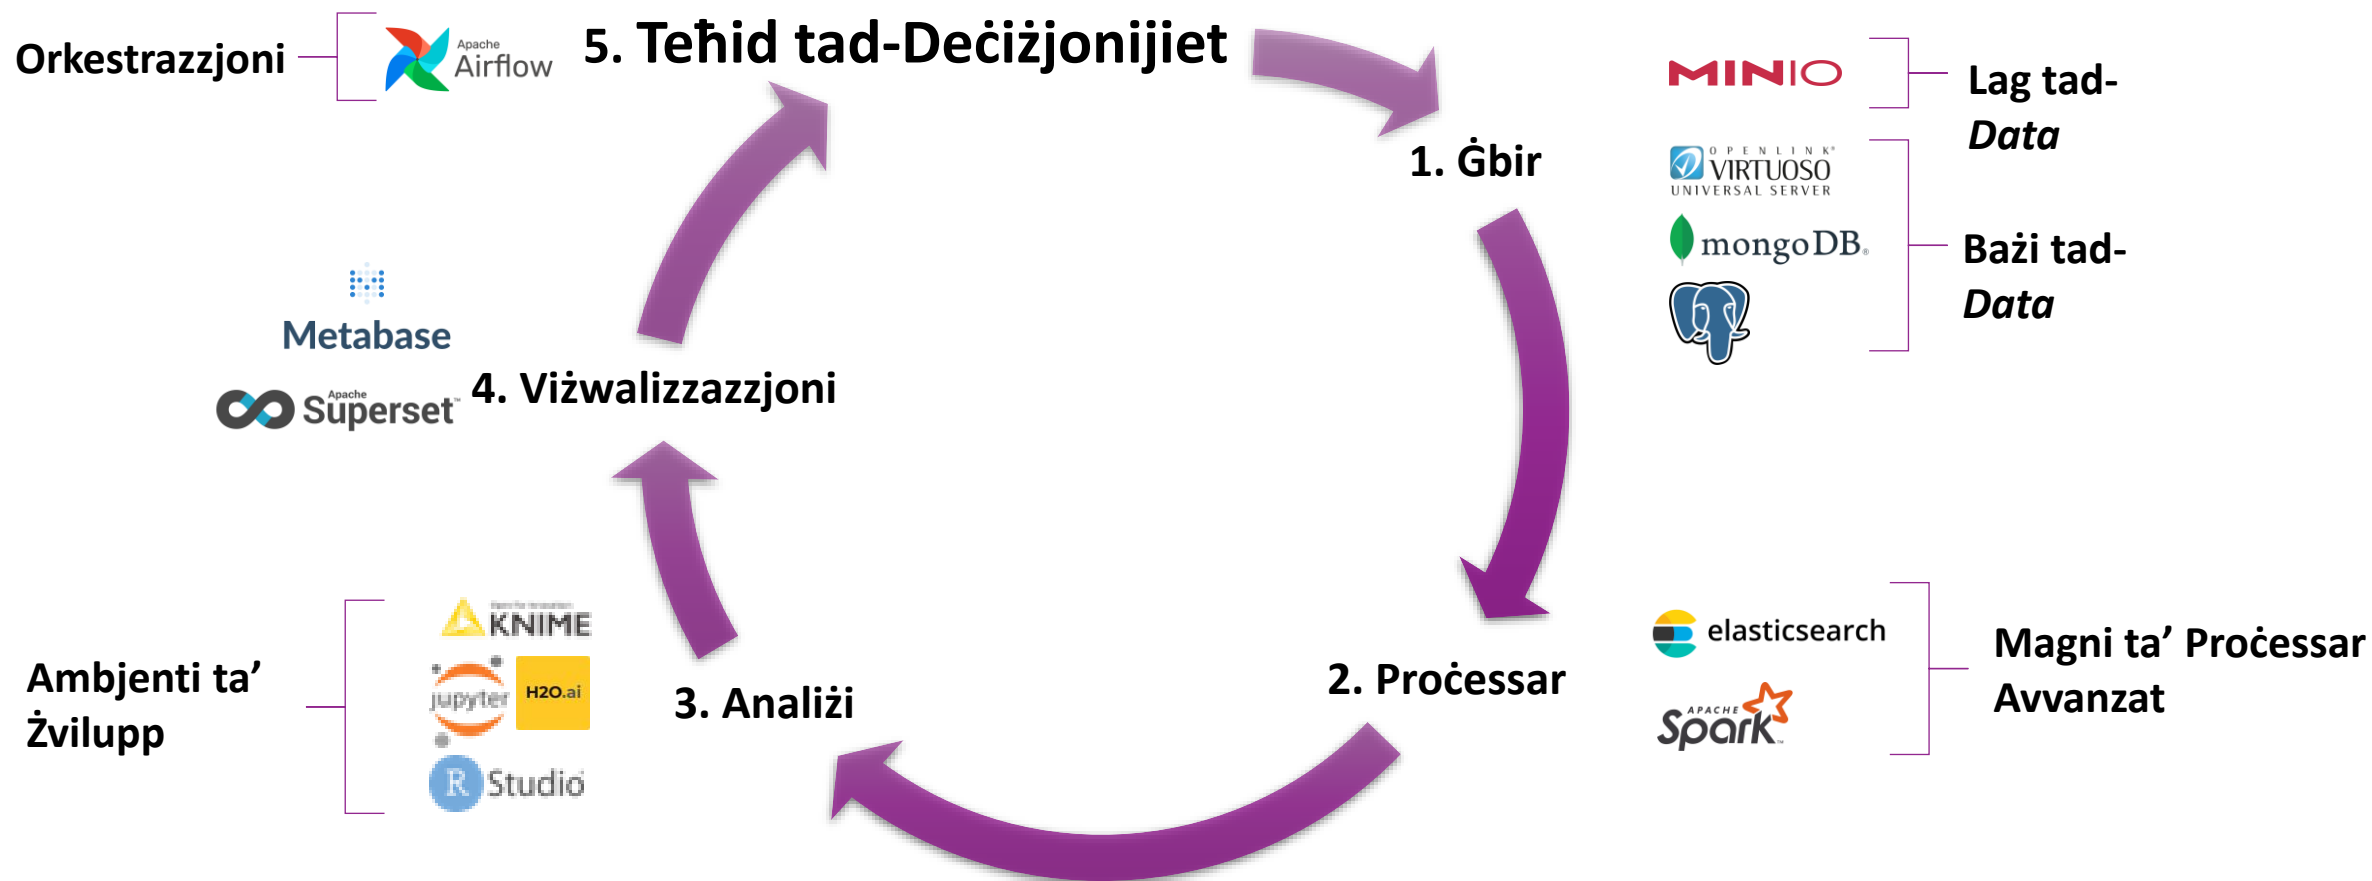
Orkestrazzjoni

Apache Airflow

5. Teħid tad-Deċiżjonijiet

MINIO

Lag tad-*Data*

OPENLINK VIRTUOSO UNIVERSAL SERVER

mongoDB

Bażi tad-*Data*

1. Ġbir

Metabase

Apache Superset

4. Viżwalizzazzjoni

KNIME

jupyter

H2O.ai

R Studio

Ambjenti ta' Żvilupp

3. Analiżi

2. Proċessar

elasticsearch

APACHE Spark

Magni ta' Proċessar Avvanzat